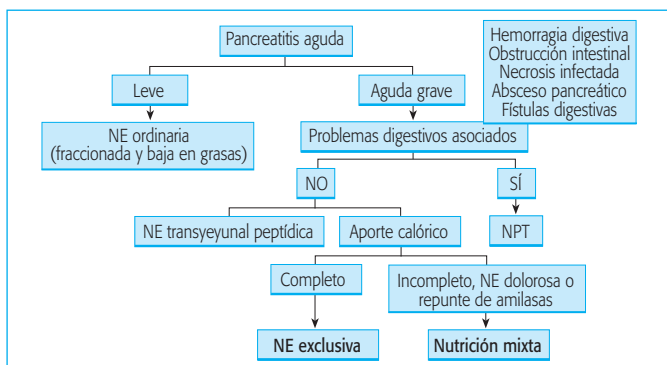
Pancreatitis aguda

Hemorragia digestiva
Obstrucción intestinal
Necrosis infectada
Absceso pancreático
Fístulas digestivas

Leve

Aguda grave

NE ordinaria
(fraccionada y baja en grasas)

Problemas digestivos asociados

NO

SÍ

NE transyeyunal peptídica

Aporte calórico

NPT

Completo

Incompleto, NE dolorosa o repunte de amilasas

NE exclusiva

Nutrición mixta